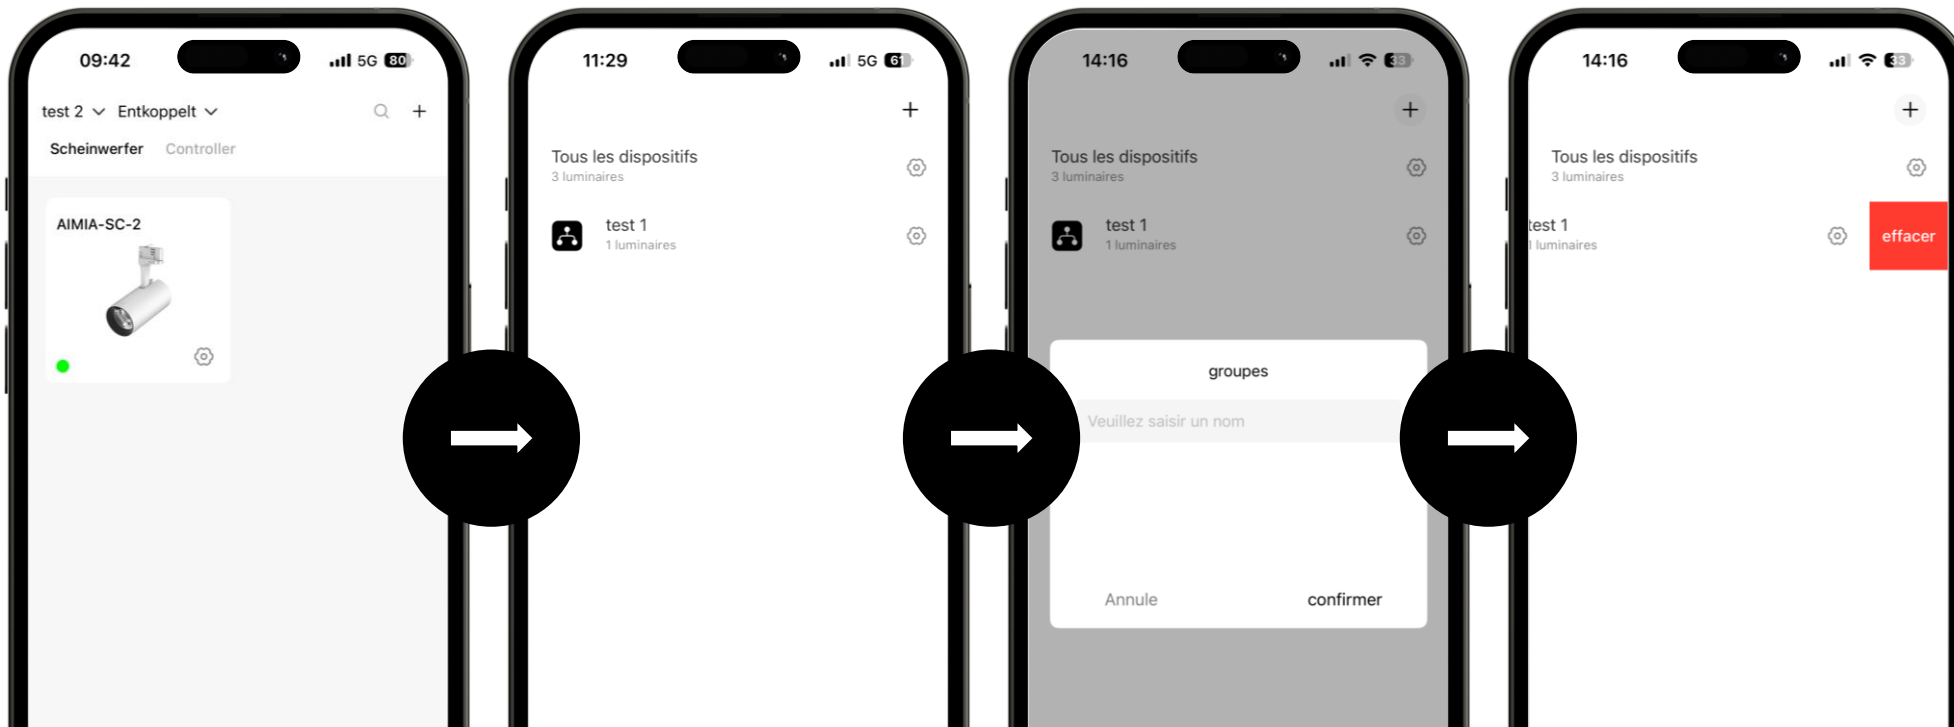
09:42 5G 80

test 2 Entkoppelt +

Scheinwerfer Controller

AIMIA-SC-2

11:29 5G 61

+

Tous les dispositifs
3 luminaires

test 1
1 luminaires

14:16 33

+

Tous les dispositifs
3 luminaires

test 1
1 luminaires

groupes

Veuillez saisir un nom

Annule confirmer

14:16 33

+

Tous les dispositifs
3 luminaires

test 1
l luminaires

effacer